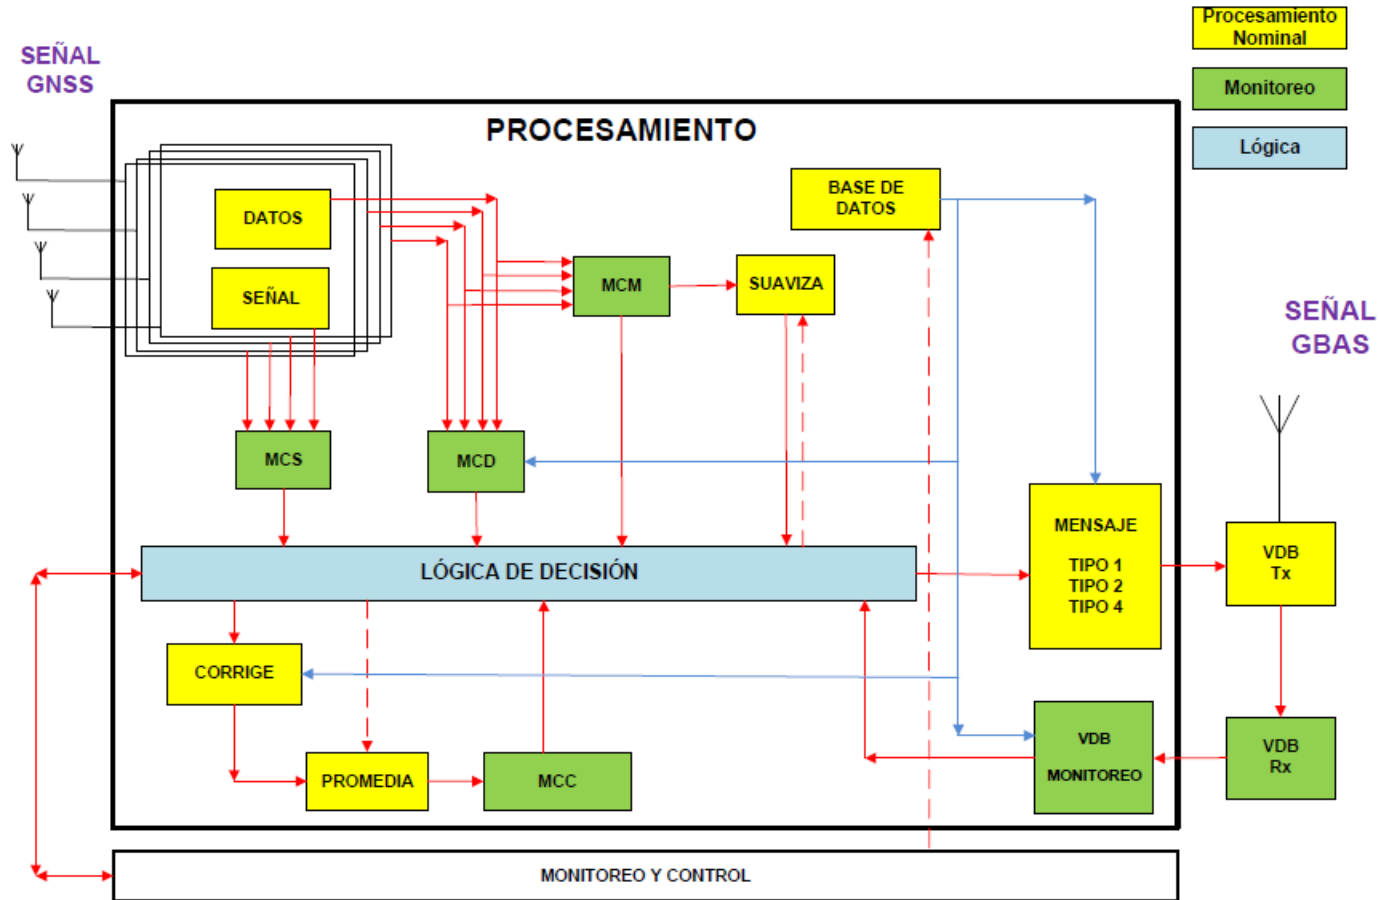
SEÑAL GNSS

Procesamiento Nominal

Monitoreo

Lógica

PROCESAMIENTO

DATOS

SEÑAL

BASE DE DATOS

MCM

SUAVIZA

SEÑAL GBAS

MCS

MCD

MENSAJE

TIPO 1
TIPO 2
TIPO 4

VDB Tx

LÓGICA DE DECISIÓN

CORRIGE

VDB MONITOREO

VDB Rx

PROMEDIA

MCC

MONITOREO Y CONTROL